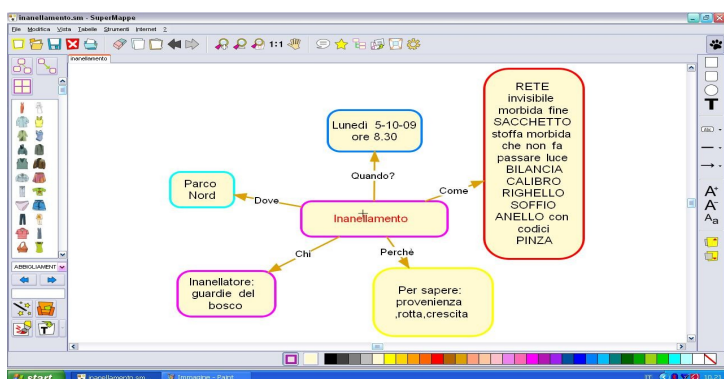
Inanellamento.sm - SuperMappe

File Modifica Vista Tabelle Strumenti Internet ?

1:1

inanellamento

ABBIGLIAMENT

Lunedì 5-10-09 ore 8.30

Quando?

Parco Nord

Dove

Inanellamento

Come

RETE invisibile morbida fine SACCHETTO stoffa morbida che non fa passare luce BILANCIA CALIBRO RIGHELLO SOFFIO ANELLO con codici PINZA

Chi

Inanellatore: guardie del bosco

Perché

Per sapere: provenienza ,rotta,crescita

start

inanellamento.sm

Immagine - Paint

IT

10.21